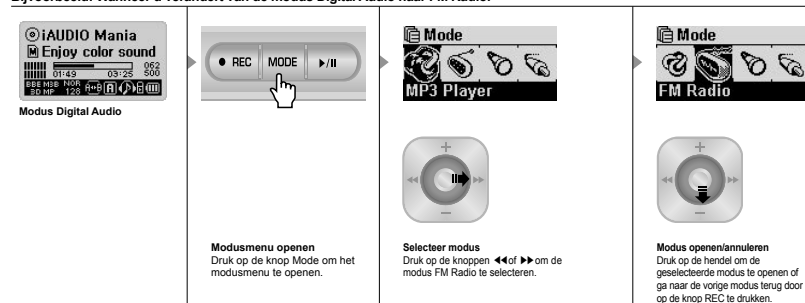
Bijvoorbeeld: Wanneer u verandert van de modus Digital Audio naar FM Radio.

iAUDIO Mania
Enjoy color sound
01:49 03:25 062 500
BBE MBB NOR 3D MP 128

Modus Digital Audio

● REC MODE ▶/II

Modusmenu openen
Druk op de knop Mode om het modusmenu te openen.

Mode
MP3 Player

Selecteer modus
Druk op de knoppen ◀◀of ▶▶om de modus FM Radio te selecteren.

Mode
FM Radio

Modus openen/annuleren
Druk op de hendel om de geselecteerde modus te openen of ga naar de vorige modus terug door op de knop REC te drukken.